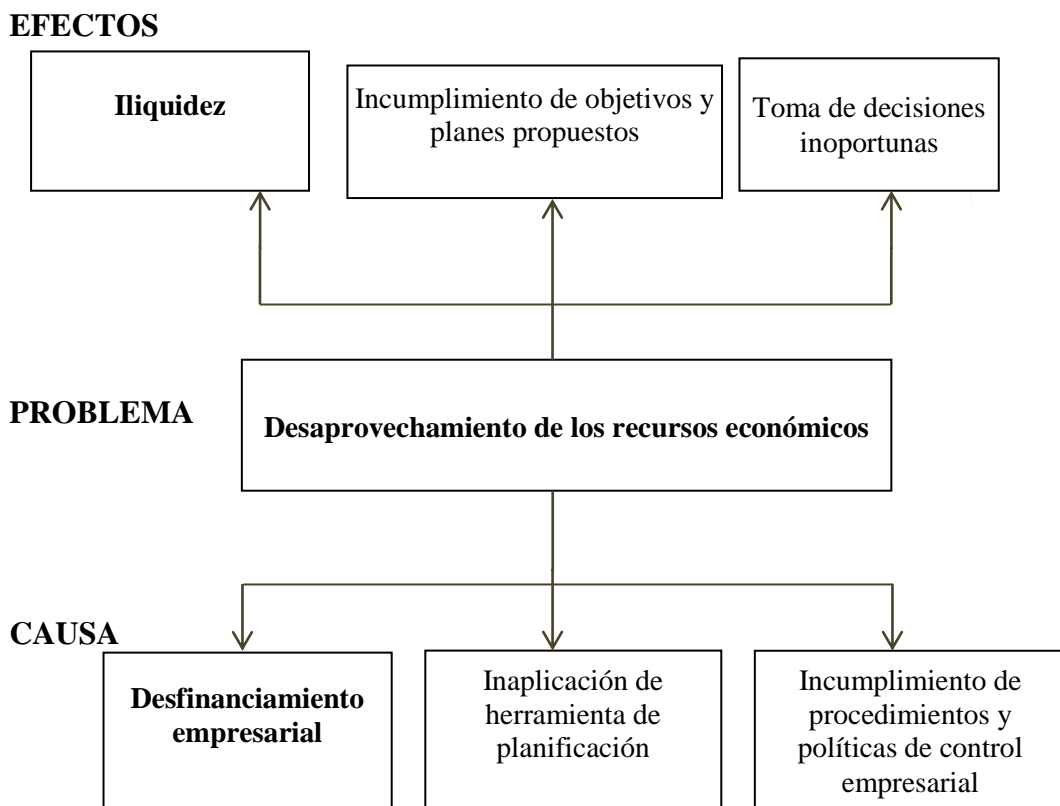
EFECTOS

Iliquidez

Incumplimiento de objetivos y planes propuestos

Toma de decisiones inoportunas

PROBLEMA

Desaprovechamiento de los recursos económicos

CAUSA

Desfinanciamiento empresarial

Inaplicación de herramienta de planificación

Incumplimiento de procedimientos y políticas de control empresarial